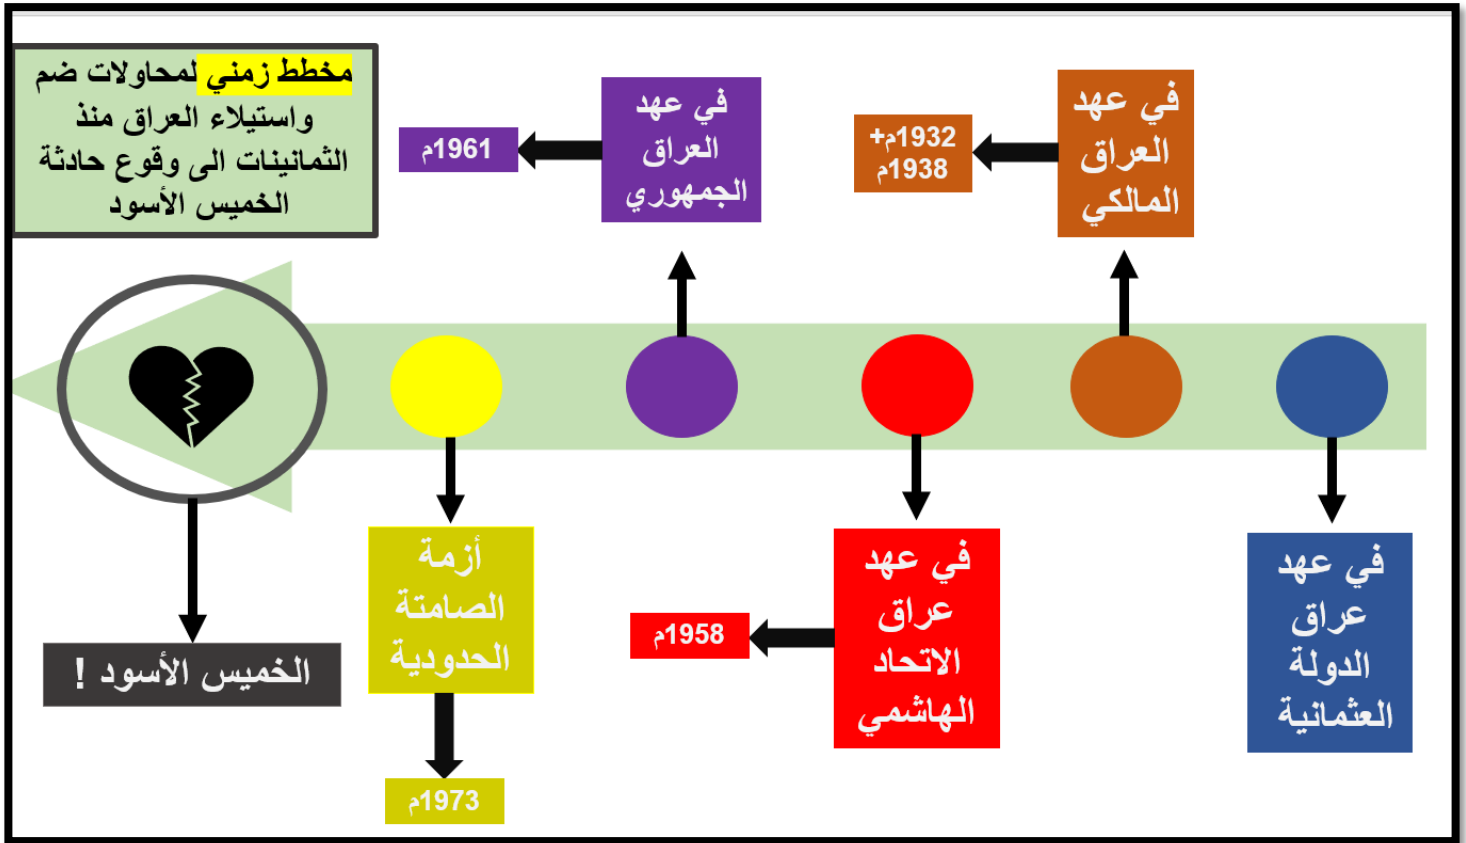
مخطط زمني لمحاولات ضم واستيلاء العراق منذ الثمانينات الى وقوع حادثة الخميس الأسود

في عهد العراق الملكي

1932م+
1938م

في عهد العراق الجمهوري

1961م

في عهد عراق الدولة العثمانية

في عهد عراق الاتحاد الهاشمي

1958م

أزمة الصامتة الحدودية

1973م

الخميس الأسود !